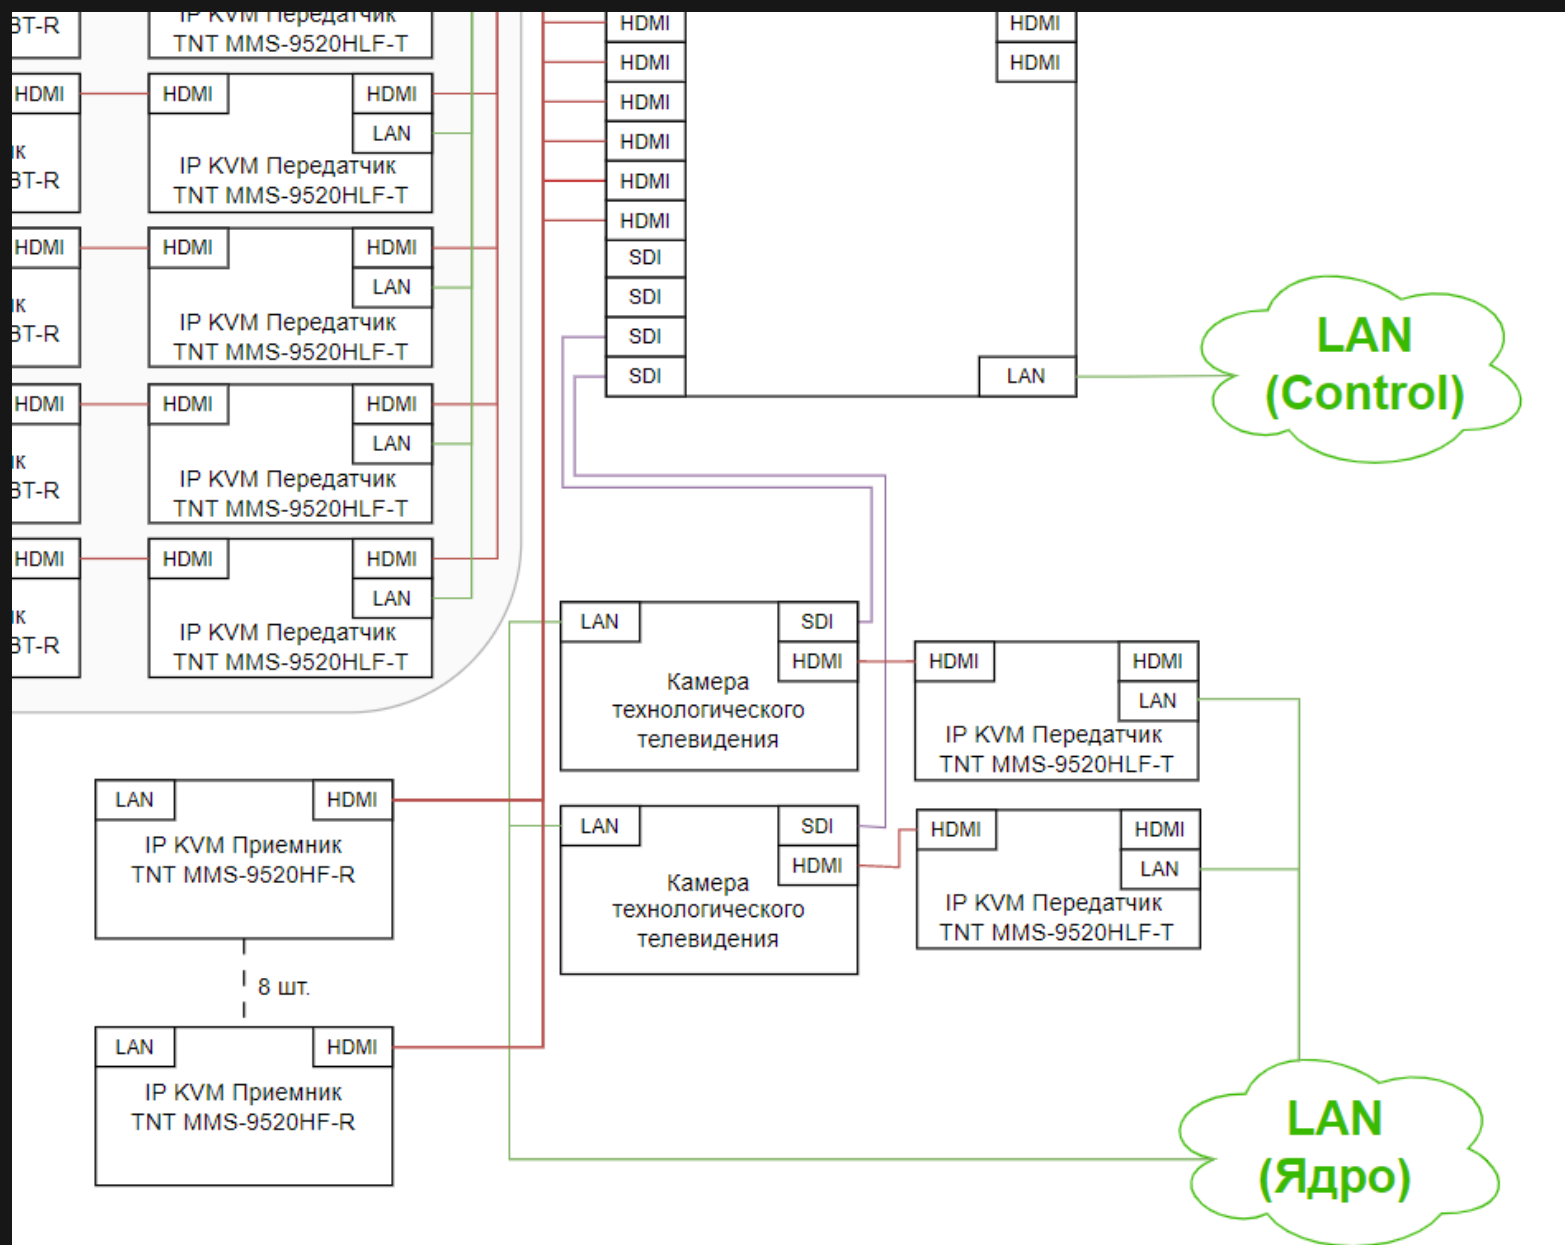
BT-R
IP KVM Передатчик
TNT MMS-9520HLF-T

HDMI
HDMI
HDMI
LAN
IP KVM Передатчик
TNT MMS-9520HLF-T
ік
BT-R

HDMI
HDMI
HDMI
LAN
IP KVM Передатчик
TNT MMS-9520HLF-T
ік
BT-R

HDMI
HDMI
HDMI
LAN
IP KVM Передатчик
TNT MMS-9520HLF-T
ік
BT-R

HDMI
HDMI
HDMI
LAN
IP KVM Передатчик
TNT MMS-9520HLF-T
ік
BT-R

HDMI
HDMI
HDMI
HDMI
HDMI
HDMI
SDI
SDI
SDI
SDI
HDMI
HDMI
LAN

LAN
(Control)

LAN
SDI
HDMI
Камера
технологического
телевидения

HDMI
HDMI
LAN
IP KVM Передатчик
TNT MMS-9520HLF-T

LAN
HDMI
IP KVM Приемник
TNT MMS-9520HF-R

LAN
SDI
HDMI
Камера
технологического
телевидения

HDMI
HDMI
LAN
IP KVM Передатчик
TNT MMS-9520HLF-T

8 шт.

LAN
HDMI
IP KVM Приемник
TNT MMS-9520HF-R

LAN
(Ядро)